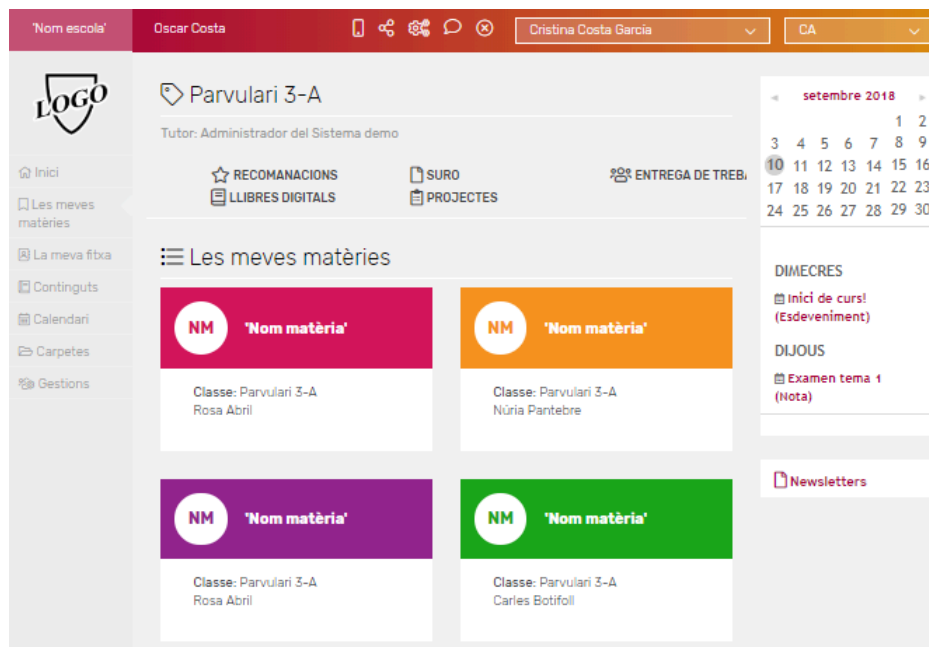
'Nom escola' Oscar Costa Cristina Costa García CA

LOGO

Inici
Les meves matèries
La meva fitxa
Continguts
Calendari
Carpetes
Gestions

Parvulari 3-A

Tutor: Administrador del Sistema demo

RECOMANACIONS
LLIBRES DIGITALS
SURO
PROJECTES
ENTREGA DE TREBA

Les meves matèries

NM 'Nom matèria'
Classe: Parvulari 3-A
Rosa Abril

NM 'Nom matèria'
Classe: Parvulari 3-A
Núria Pantebre

NM 'Nom matèria'
Classe: Parvulari 3-A
Rosa Abril

NM 'Nom matèria'
Classe: Parvulari 3-A
Carles Botifoll

◄ setembre 2018 ►

| | | | | | | |
|---|---|---|---|---|---|---|
| | | | | | 1 | 2 |
| 3 | 4 | 5 | 6 | 7 | 8 | 9 |
| 10 | 11 | 12 | 13 | 14 | 15 | 16 |
| 17 | 18 | 19 | 20 | 21 | 22 | 23 |
| 24 | 25 | 26 | 27 | 28 | 29 | 30 |

DIMECRES
Inici de curs! (Esdeveniment)

DIJOUS
Examen tema 1 (Nota)

Newsletters